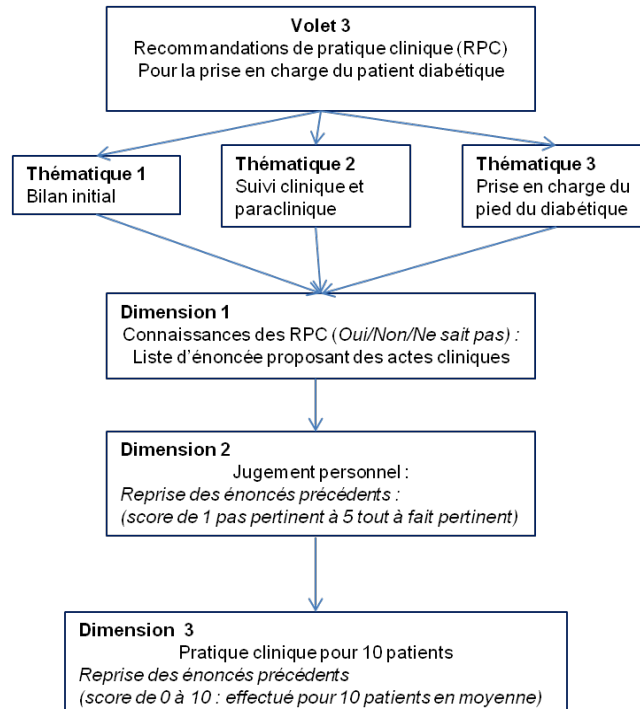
**Volet 3**
Recommandations de pratique clinique (RPC)
Pour la prise en charge du patient diabétique

**Thématique 1**
Bilan initial

**Thématique 2**
Suivi clinique et paraclinique

**Thématique 3**
Prise en charge du pied du diabétique

**Dimension 1**
Connaissances des RPC (*Oui/Non/Ne sait pas*) :
Liste d'énoncée proposant des actes cliniques

**Dimension 2**
Jugement personnel :
*Reprise des énoncés précédents :*
*(score de 1 pas pertinent à 5 tout à fait pertinent)*

**Dimension 3**
Pratique clinique pour 10 patients
*Reprise des énoncés précédents*
*(score de 0 à 10 : effectué pour 10 patients en moyenne)*